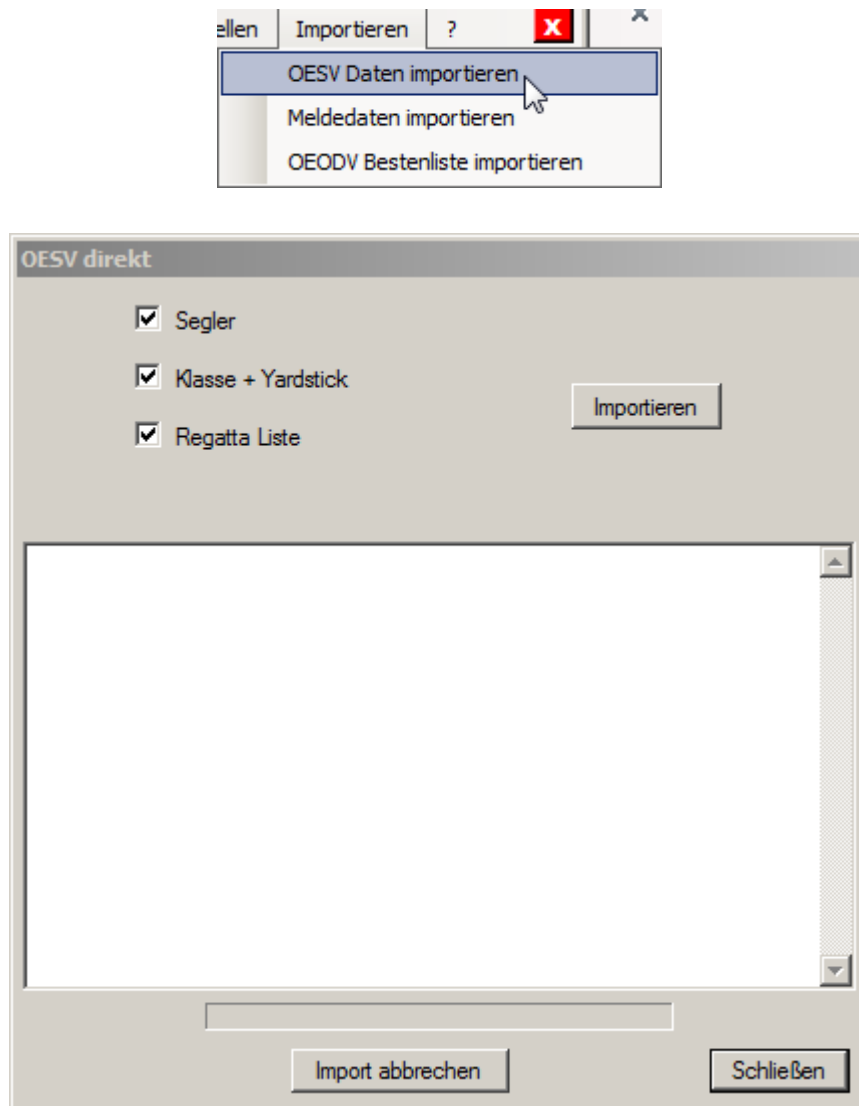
ellen | Importieren | ? | x
OESV Daten importieren
Meldedaten importieren
OEODV Bestenliste importieren

OESV direkt

Segler

Klasse + Yardstick

Regatta Liste

Importieren

Import abbrechen

Schließen